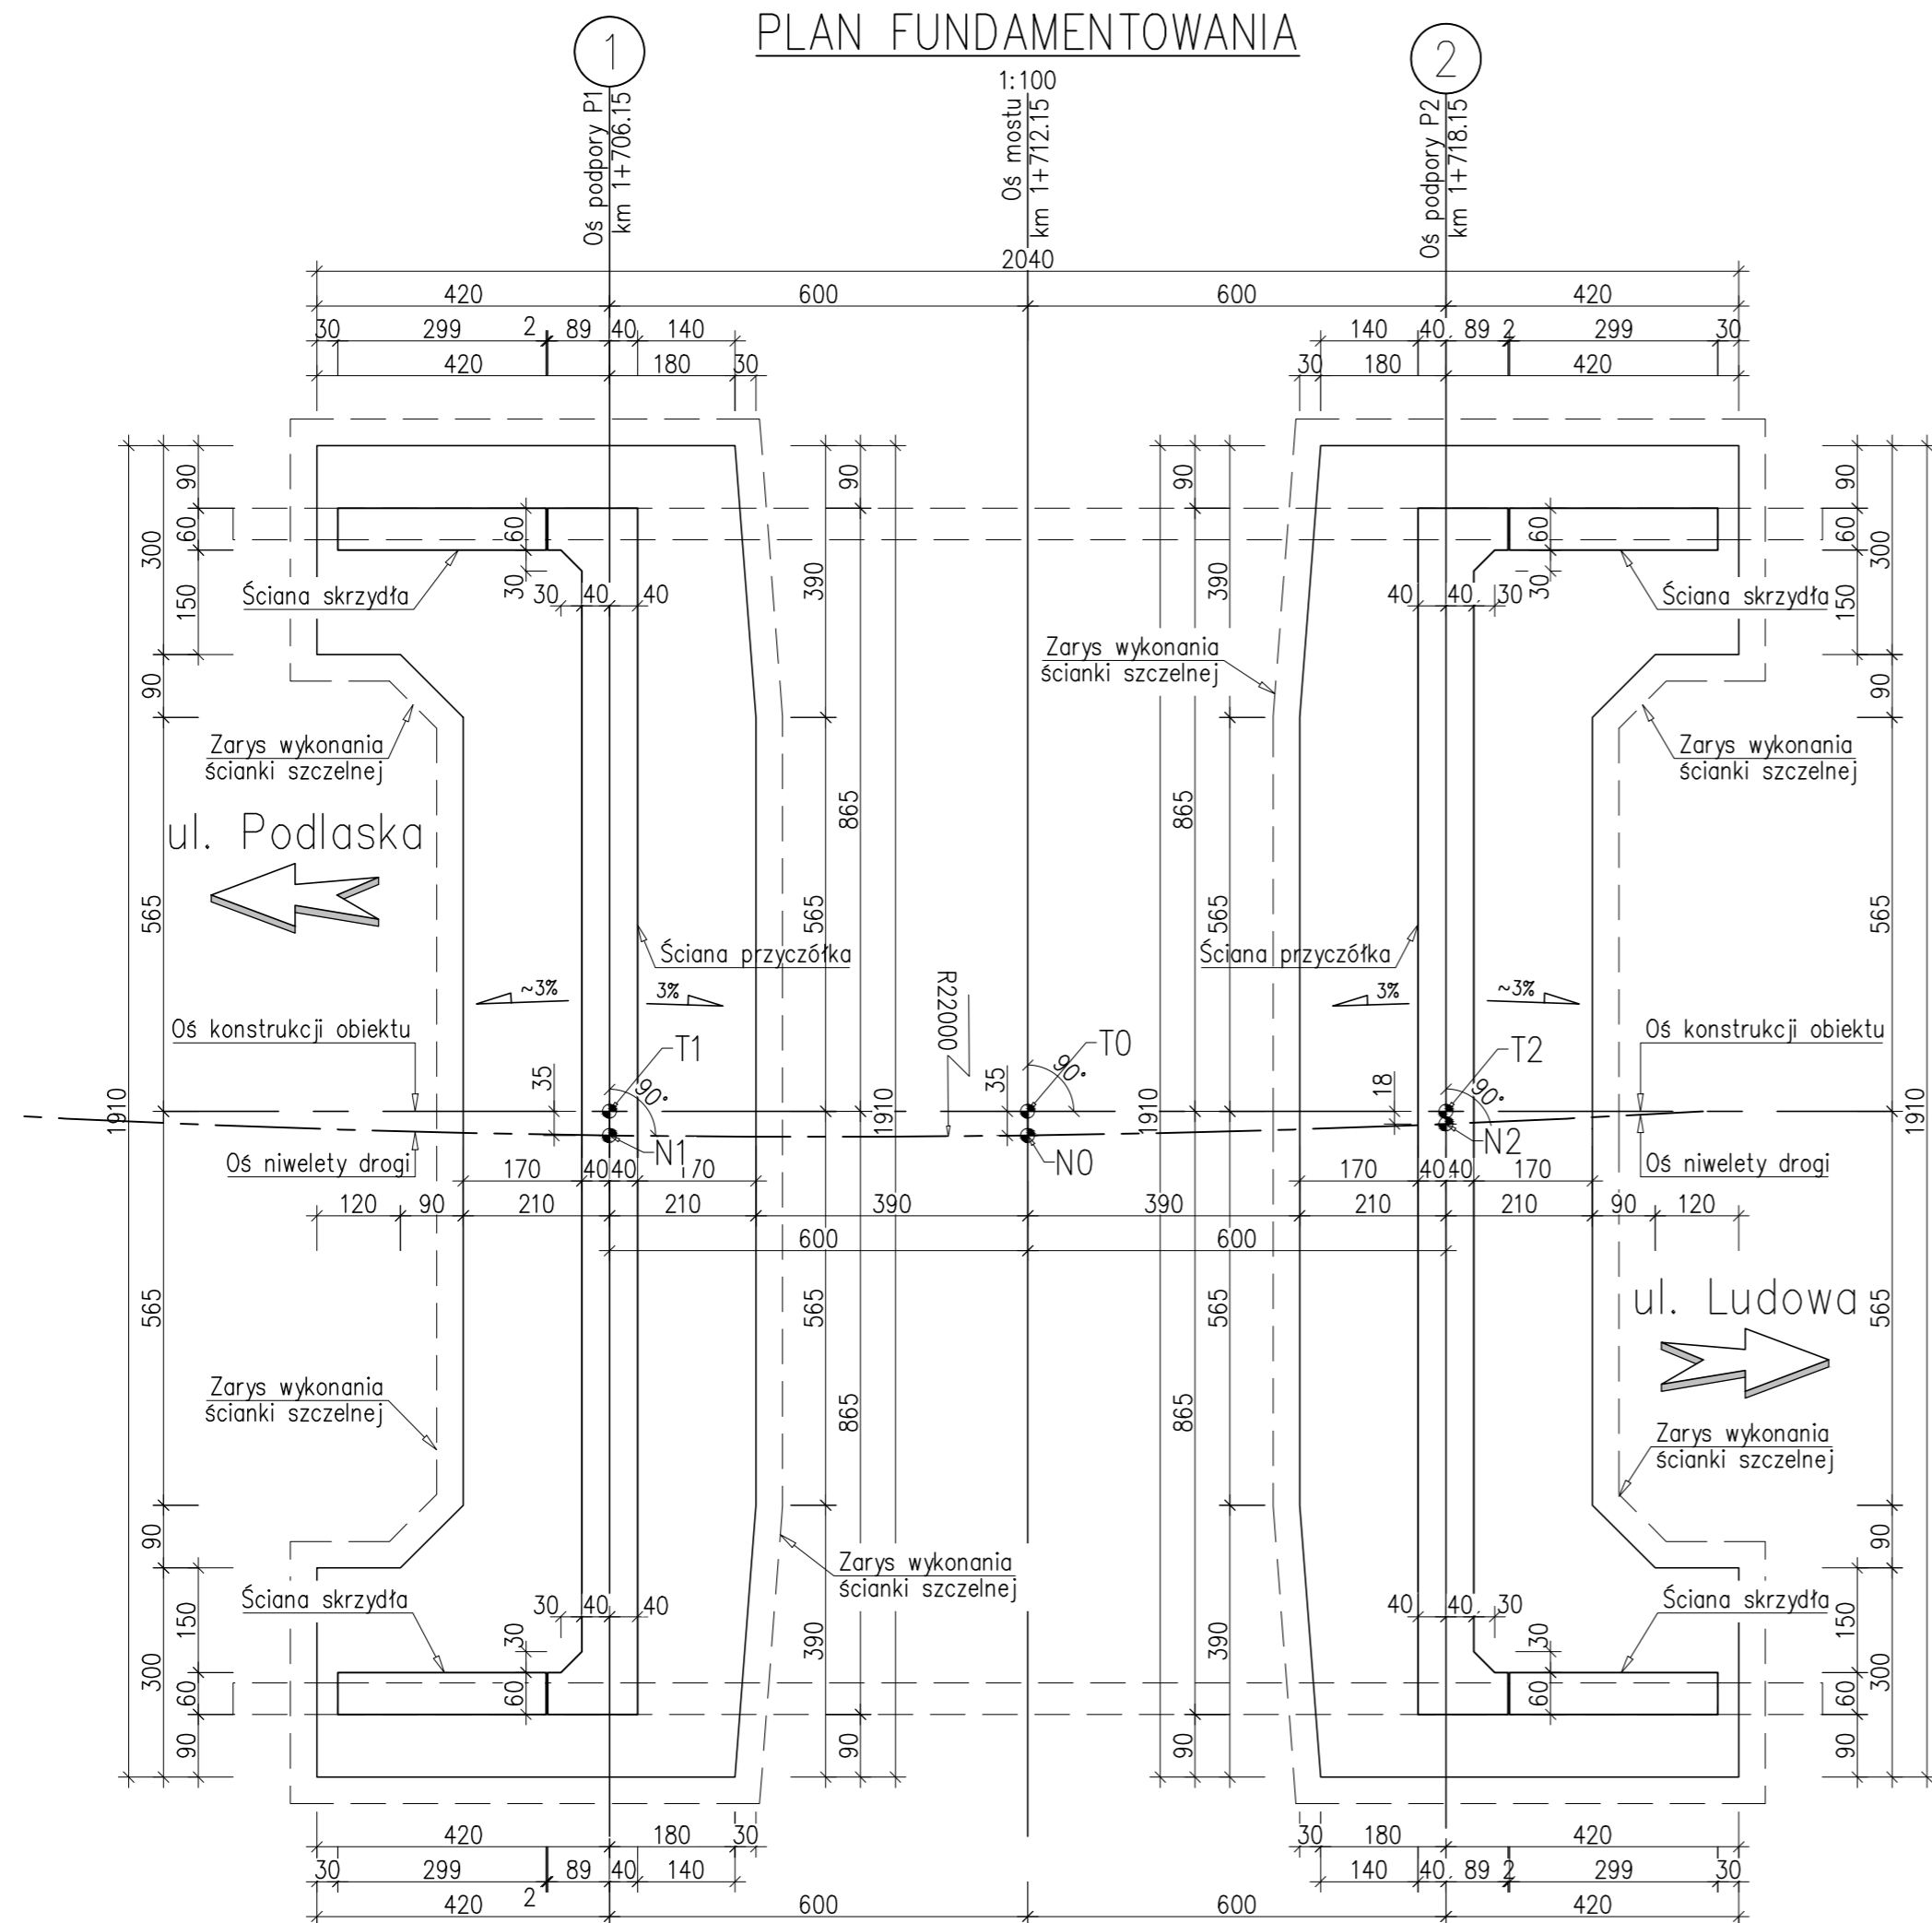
PLAN FUNDAMENTOWANIA
1:100

1
Oś podpory P1
km 1+706.15

Oś mostu
km 1+712.15

2
Oś podpory P2
km 1+718.15

2040
420 600 600 420
30 299 2 89 40 140
420 180 30
140 40 89 2 299 30
30 180 420

90
60
300
150
90
565
1910
565
90
150
300
60
90

Ściana skrzydła
Zarys wykonania ścianki szczelnej
ul. Podlaska
Ściana przyczółka
~3%
3%
Oś konstrukcji obiektu
Oś niwelety drogi
35
T1
90°
N1
R22000
T0
N0
T2
N2
18
ul. Ludowa

60
30
30 40 40
390
865
565
1910
565
865
390
90

170 40 40 170
120 90 210 210 390 390 210 210 90 120
600 600

Ściana skrzydła
Zarys wykonania ścianki szczelnej

420 180 30
30 299 89 40 140
420 2 600 600 420
30 180 420
140 40 89 2 299 30